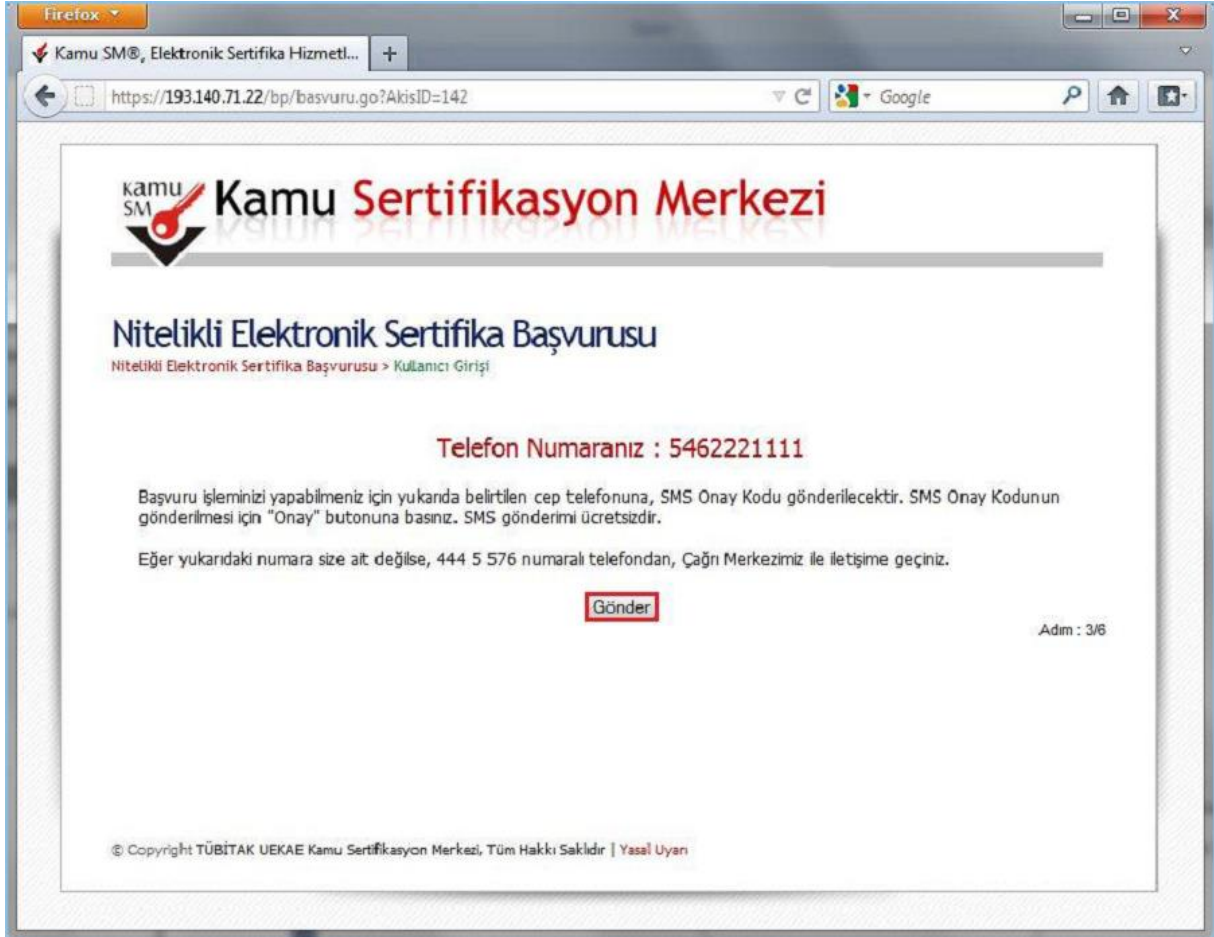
Firefox

Kamu SM®, Elektronik Sertifika Hizmetl... +

https://193.140.71.22/bp/basvuru.go?AkisID=142

Google

kamu SM Kamu Sertifikasyon Merkezi

Nitelikli Elektronik Sertifika Başvurusu

Nitelikli Elektronik Sertifika Başvurusu > Kullanıcı Girişi

Telefon Numaranız : 5462221111

Başvuru işleminizi yapabilmeniz için yukarıda belirtilen cep telefonuna, SMS Onay Kodu gönderilecektir. SMS Onay Kodunun gönderilmesi için "Onay" butonuna basınız. SMS gönderimi ücretsizdir.

Eğer yukarıdaki numara size ait değilse, 444 5 576 numaralı telefondan, Çağrı Merkezimiz ile iletişime geçiniz.

Gönder

Adım : 3/6

© Copyright TÜBİTAK UEKAE Kamu Sertifikasyon Merkezi, Tüm Hakkı Saklıdır | Yasal Uyarı